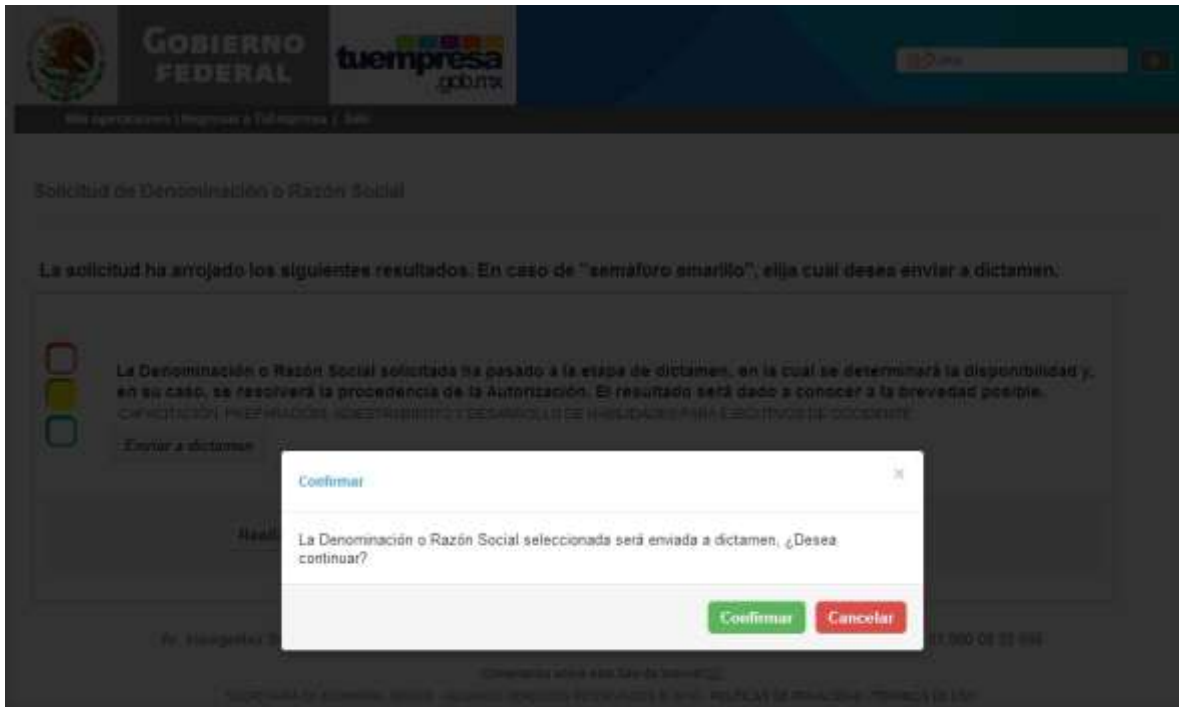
GOBIERNO FEDERAL

tuempresa
gob.mx

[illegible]

Mis operaciones | Regresar a Tuempresa | Salir

Solicitud de Denominación o Razón Social

La solicitud ha arrojado los siguientes resultados. En caso de "semáforo amarillo", elija cual desea enviar a dictamen.

La Denominación o Razón Social solicitada ha pasado a la etapa de dictamen, en la cual se determinará la disponibilidad y, en su caso, se resolverá la procedencia de la Autorización. El resultado será dado a conocer a la brevedad posible.
CAPACITACIÓN, PREPARACIÓN, ADIESTRAMIENTO Y DESARROLLO DE HABILIDADES PARA EJECUTIVOS DE OCCIDENTE

Enviar a dictamen

Confirmar

×

La Denominación o Razón Social seleccionada será enviada a dictamen, ¿Desea continuar?

Confirmar

Cancelar

Reali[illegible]

Av. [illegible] 01 800 08 32 666

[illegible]

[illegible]